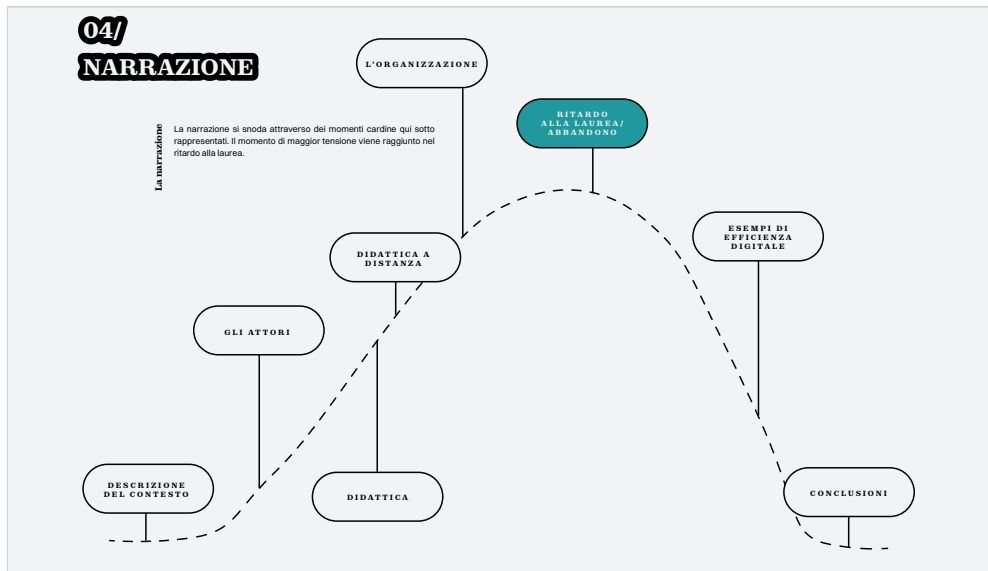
04/
NARRAZIONE

La narrazione

La narrazione si snoda attraverso dei momenti cardine qui sotto rappresentati. Il momento di maggior tensione viene raggiunto nel ritardo alla laurea.

L'ORGANIZZAZIONE

RITARDO ALLA LAUREA/ ABBANDONO

DIDATTICA A DISTANZA

ESEMPI DI EFFICIENZA DIGITALE

GLI ATTORI

DESCRIZIONE DEL CONTESTO

DIDATTICA

CONCLUSIONI